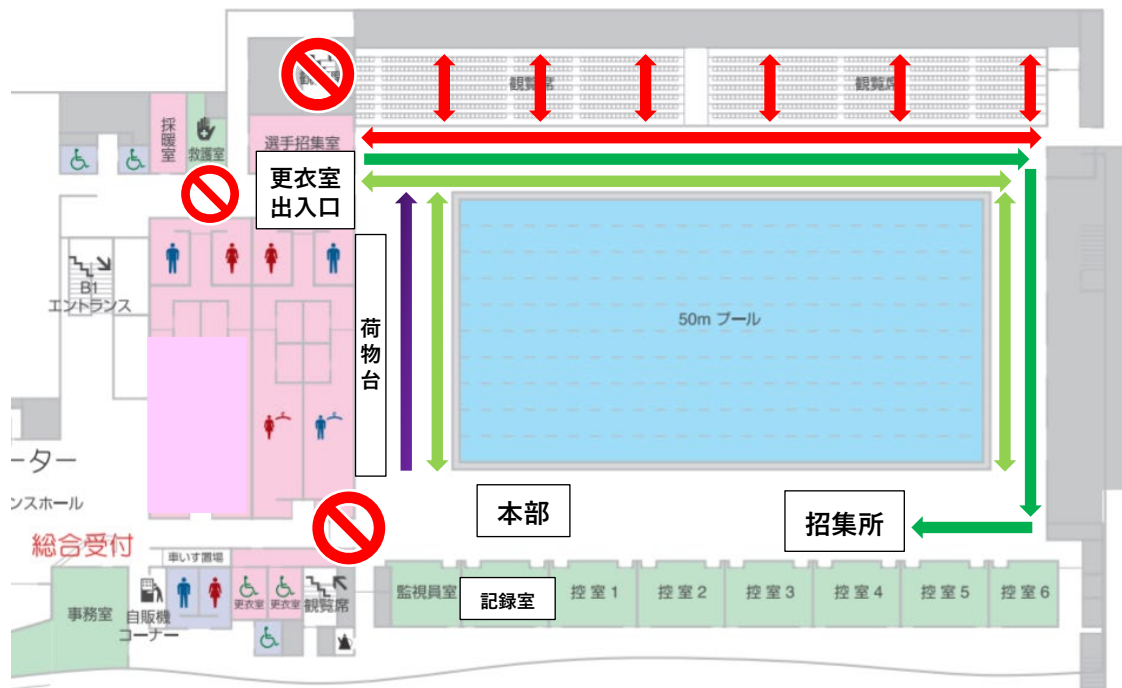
観覧席

観覧席

採暖室

救護室

選手招集室

更衣室
出入口

B1
エントランス

荷物台

50m プール

ーター

ンスホール

総合受付

本部

招集所

車いす置場

更衣室

更衣室

観覧席

事務室

自販機
コーナー

監視員室

記録室

控室1

控室2

控室3

控室4

控室5

控室6